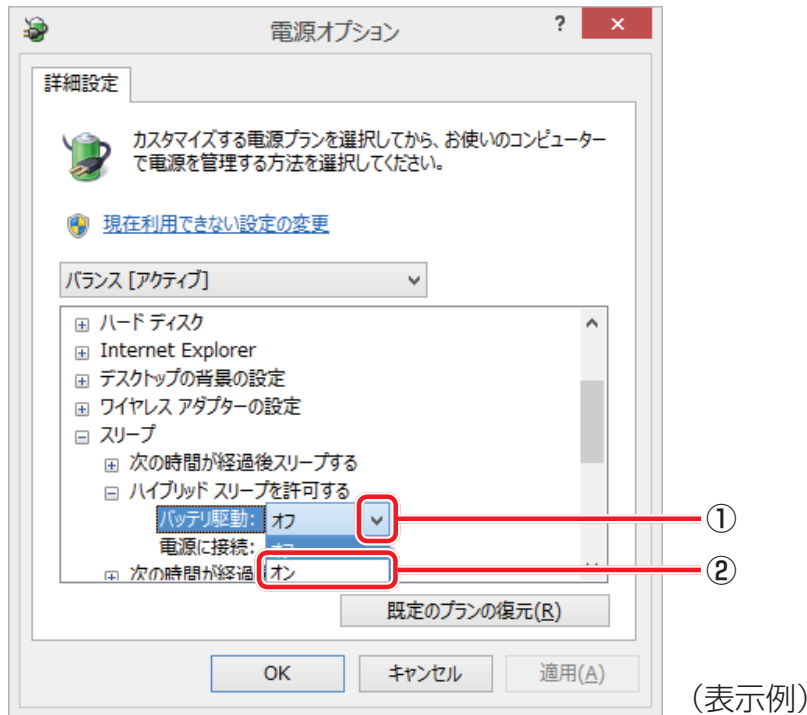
電源オプション

?

×

詳細設定

カスタマイズする電源プランを選択してから、お使いのコンピューターで電源を管理する方法を選択してください。

現在利用できない設定の変更

バランス [アクティブ]

⊞ ハード ディスク
⊞ Internet Explorer
⊞ デスクトップの背景の設定
⊞ ワイヤレス アダプターの設定
⊟ スリープ
⊞ 次の時間が経過後スリープする
⊟ ハイブリッド スリープを許可する
バッテリ駆動: オフ
電源に接続: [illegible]
⊞ 次の時間が経過 オン

①

②

既定のプランの復元(R)

OK

キャンセル

適用(A)

(表示例)